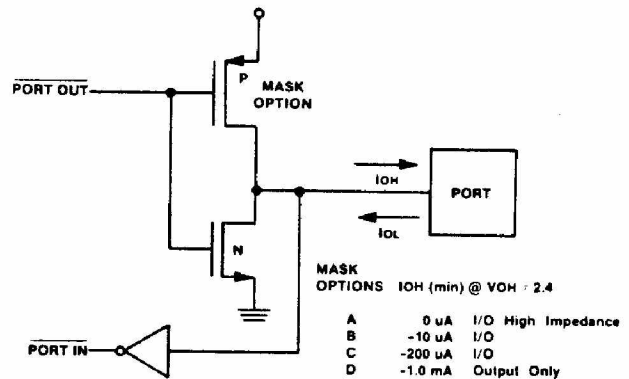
$\overline{\text{PORT OUT}}$

P

MASK OPTION

IOH

PORT

IOL

N

MASK OPTIONS IOH (min) @ VOH = 2.4

| | | |
|---|---|---|
| A | 0 uA | I/O High Impedance |
| B | -10 uA | I/O |
| C | -200 uA | I/O |
| D | -1.0 mA | Output Only |

$\overline{\text{PORT IN}}$